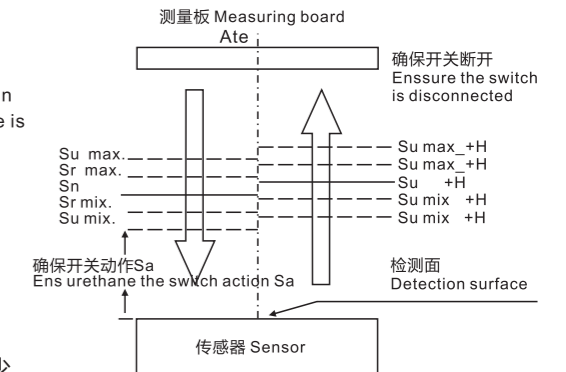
测量板 Measuring board
Ate

确保开关断开
Enssure the switch is disconnected

n
e is

Su max.
Sr max.
Sn
Sr mix.
Su mix.

Su max_+H
Su max_+H
Su +H
Su mix +H
Su mix +H

确保开关动作Sa
Ens urethane the switch action Sa

检测面
Detection surface

传感器 Sensor

心